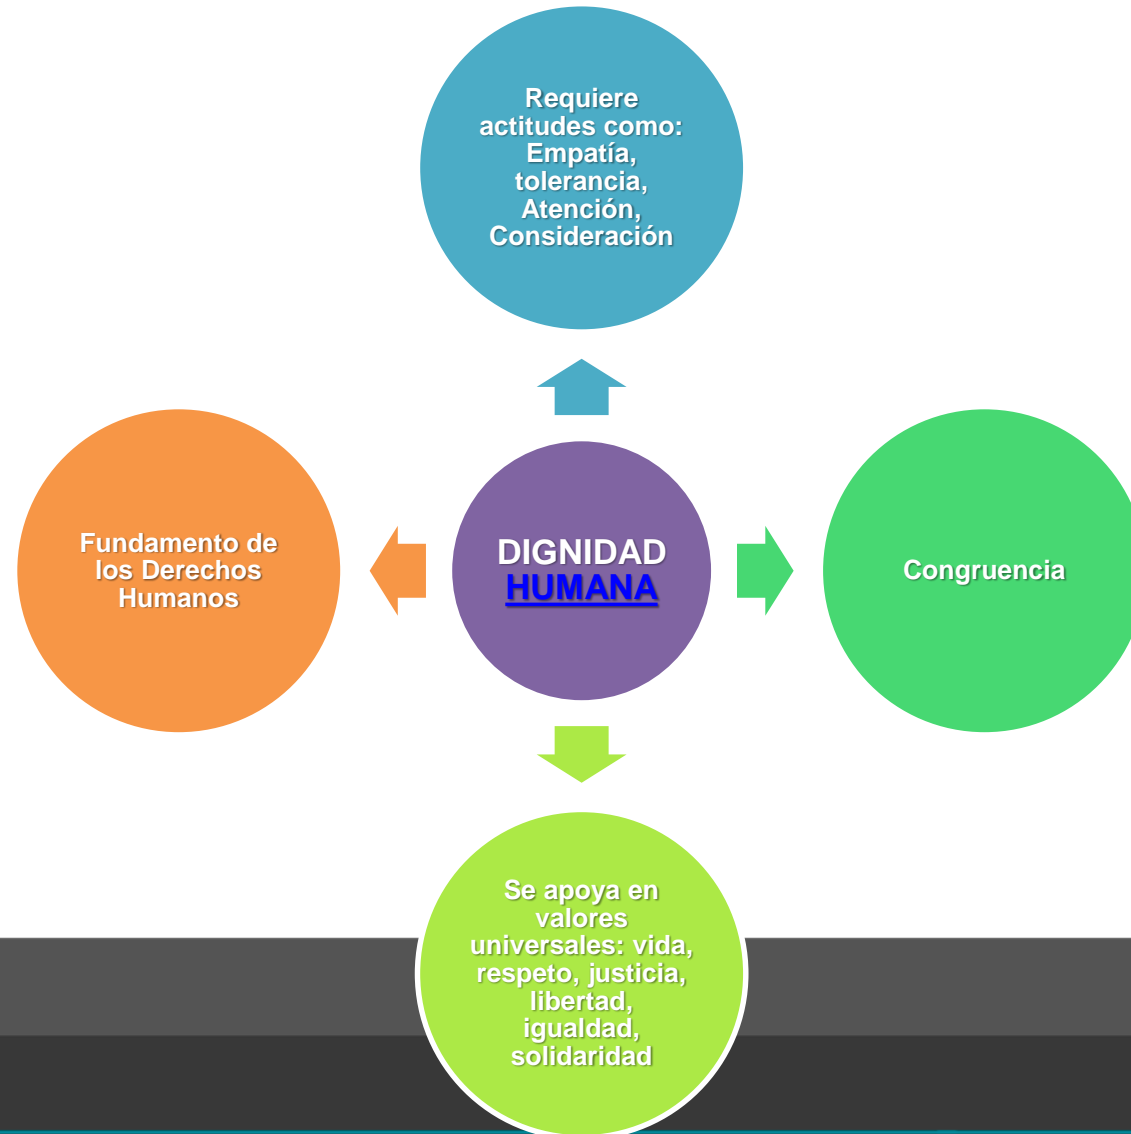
Requiere actitudes como: Empatía, tolerancia, Atención, Consideración

Fundamento de los Derechos Humanos

DIGNIDAD HUMANA

Congruencia

Se apoya en valores universales: vida, respeto, justicia, libertad, igualdad, solidaridad